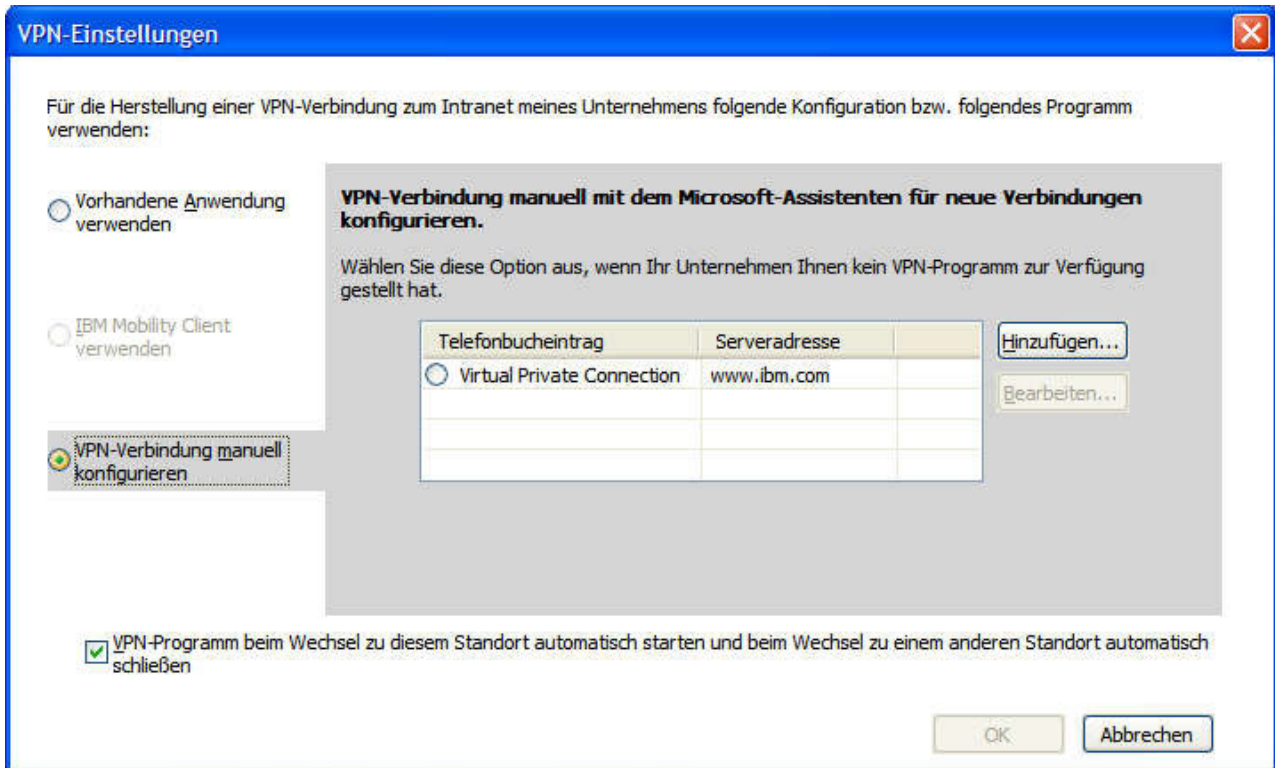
VPN-Einstellungen

Für die Herstellung einer VPN-Verbindung zum Intranet meines Unternehmens folgende Konfiguration bzw. folgendes Programm verwenden:

Vorhandene Anwendung verwenden

IBM Mobility Client verwenden

VPN-Verbindung manuell konfigurieren

VPN-Verbindung manuell mit dem Microsoft-Assistenten für neue Verbindungen konfigurieren.

Wählen Sie diese Option aus, wenn Ihr Unternehmen Ihnen kein VPN-Programm zur Verfügung gestellt hat.

| Telefonbucheintrag | Serveradresse | |
|---|---|---|
| Virtual Private Connection | www.ibm.com | |

Hinzufügen...

Bearbeiten...

VPN-Programm beim Wechsel zu diesem Standort automatisch starten und beim Wechsel zu einem anderen Standort automatisch schließen

OK

Abbrechen